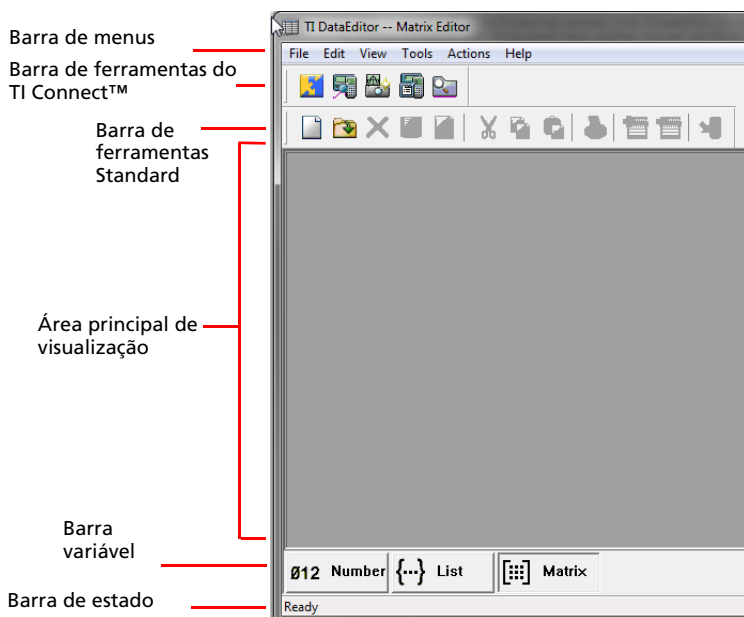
Barra de menus

Barra de ferramentas do TI Connect™

Barra de ferramentas Standard

Área principal de visualização

Barra variável

Barra de estado

TI DataEditor -- Matrix Editor

File Edit View Tools Actions Help

Ø12 Number

{...} List

Matrix

Ready